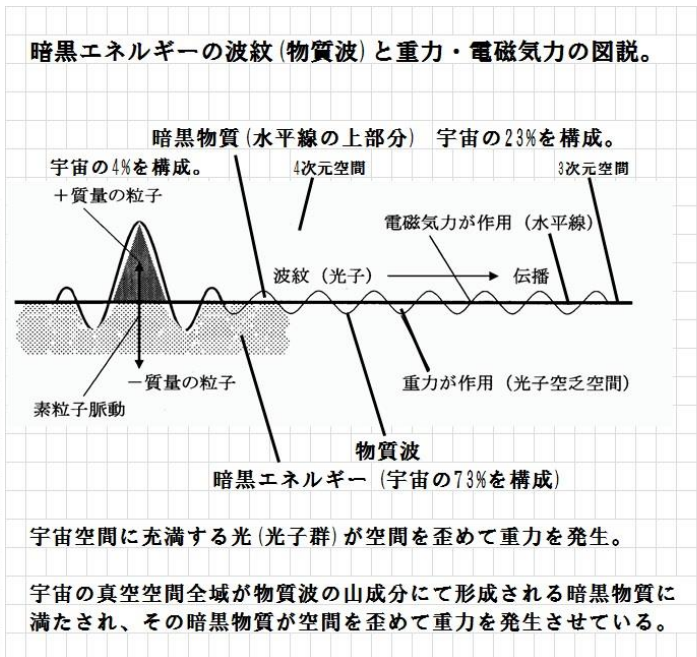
暗黒エネルギーの波紋(物質波)と重力・電磁気力の図説。

暗黒物質(水平線の上部分)　宇宙の23%を構成。

宇宙の4%を構成。

4次元空間

3次元空間

+質量の粒子

電磁気力が作用（水平線）

波紋（光子）

伝播

重力が作用（光子空乏空間）

-質量の粒子

素粒子脈動

物質波

暗黒エネルギー（宇宙の73%を構成）

宇宙空間に充満する光(光子群)が空間を歪めて重力を発生。

宇宙の真空空間全域が物質波の山成分にて形成される暗黒物質に満たされ、その暗黒物質が空間を歪めて重力を発生させている。